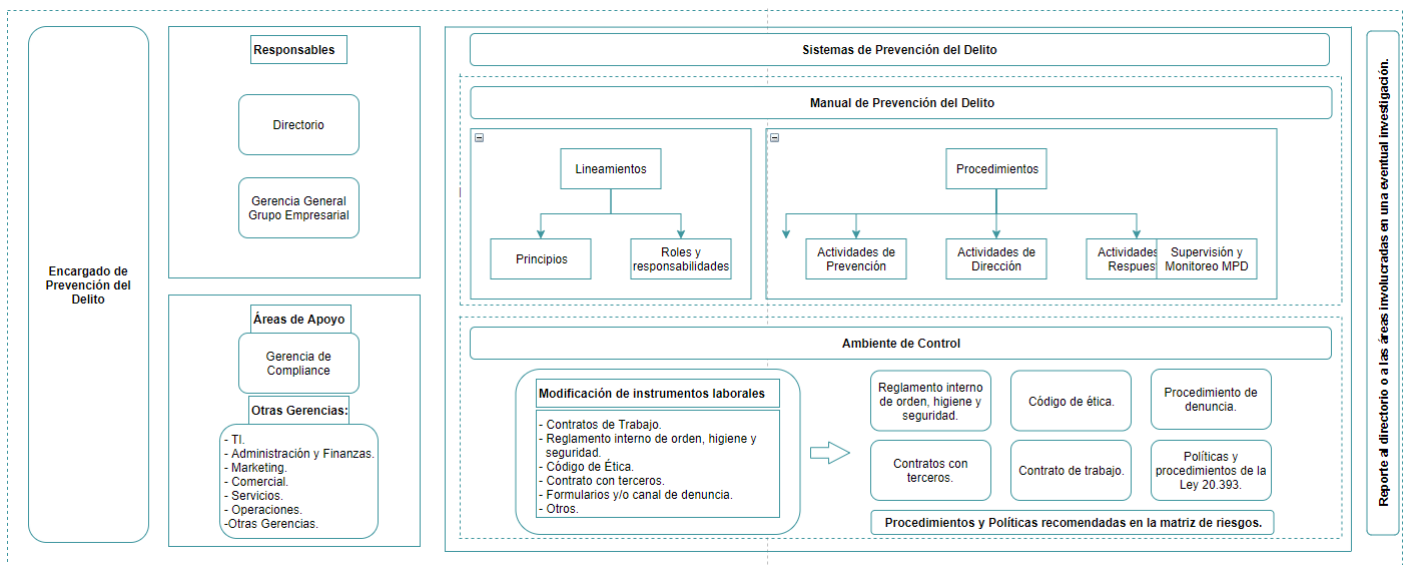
Encargado de Prevención del Delito

Responsables

Directorio

Gerencia General Grupo Empresarial

Áreas de Apoyo

Gerencia de Compliance

Otras Gerencias:

- TI.
- Administración y Finanzas.
- Marketing.
- Comercial.
- Servicios.
- Operaciones.
-Otras Gerencias.

Sistemas de Prevención del Delito

Manual de Prevención del Delito

Lineamientos

Principios

Roles y responsabilidades

Procedimientos

Actividades de Prevención

Actividades de Dirección

Actividades Respues

Supervisión y Monitoreo MPD

Ambiente de Control

Modificación de instrumentos laborales

- Contratos de Trabajo.
- Reglamento interno de orden, higiene y seguridad.
- Código de Ética.
- Contrato con terceros.
- Formularios y/o canal de denuncia.
- Otros.

Reglamento interno de orden, higiene y seguridad.

Código de ética.

Procedimiento de denuncia.

Contratos con terceros.

Contrato de trabajo.

Políticas y procedimientos de la Ley 20.393.

Procedimientos y Políticas recomendadas en la matriz de riesgos.

Reporte al directorio o a las áreas involucradas en una eventual investigación.